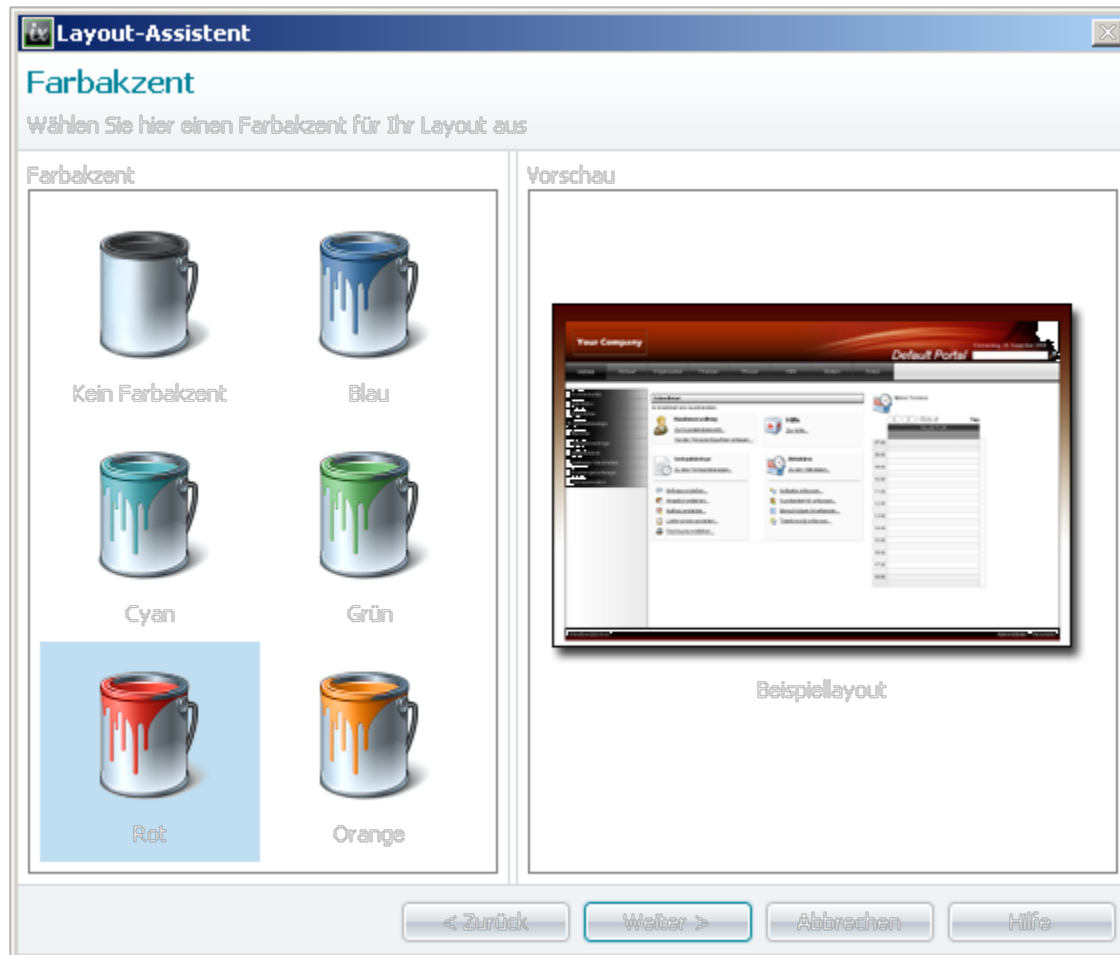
Layout-Assistent

Farbakzent

Wählen Sie hier einen Farbakzent für Ihr Layout aus

Farbakzent

Kein Farbakzent

Blau

Cyan

Grün

Rot

Orange

Vorschau

Your Company

Default Portal

Beispiellayout

< Zurück

Weiter >

Abbrechen

Hilfe